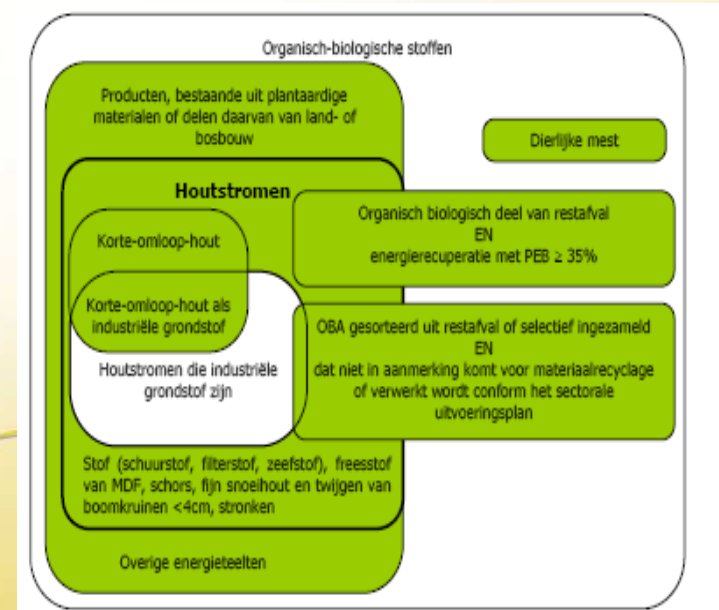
Organisch-biologische stoffen

Producten, bestaande uit plantaardige materialen of delen daarvan van land- of bosbouw

Dierlijke mest

Houtstromen

Organisch biologisch deel van restafval
EN
energierecuperatie met PEB ≥ 35%

Korte-omloop-hout

Korte-omloop-hout als industriële grondstof

OBA gesorteerd uit restafval of selectief ingezameld
EN
dat niet in aanmerking komt voor materiaalrecyclage of verwerkt wordt conform het sectorale uitvoeringsplan

Houtstromen die industriële grondstof zijn

Stof (schuurstof, filterstof, zeefstof), freesstof van MDF, schors, fijn snoeihout en twijgen van boomkruinen <4cm, stronken

Overige energieteelten